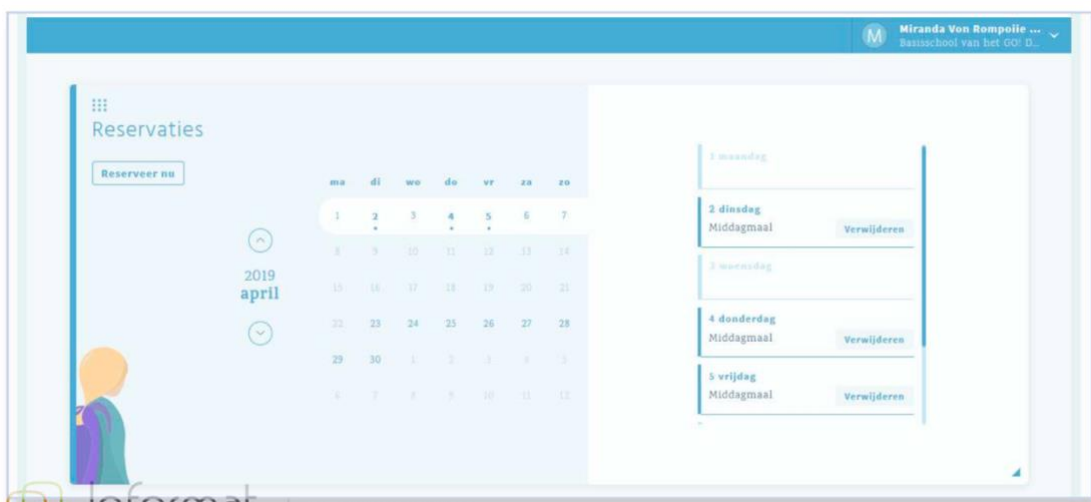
M Miranda Von Rompoiie ...
Basisschool van het GO! D...

Reservaties

Reserveer nu

2019
april

| ma | di | wo | do | vr | za | zo |
|---|---|---|---|---|---|---|
| 1 | 2 | 3 | 4 | 5 | 6 | 7 |
| 8 | 9 | 10 | 11 | 12 | 13 | 14 |
| 15 | 16 | 17 | 18 | 19 | 20 | 21 |
| 22 | 23 | 24 | 25 | 26 | 27 | 28 |
| 29 | 30 | 1 | 2 | 3 | 4 | 5 |
| 6 | 7 | 8 | 9 | 10 | 11 | 12 |

1 maandag

2 dinsdag
Middagmaal Verwijderen

3 woensdag

4 donderdag
Middagmaal Verwijderen

5 vrijdag
Middagmaal Verwijderen

Informat